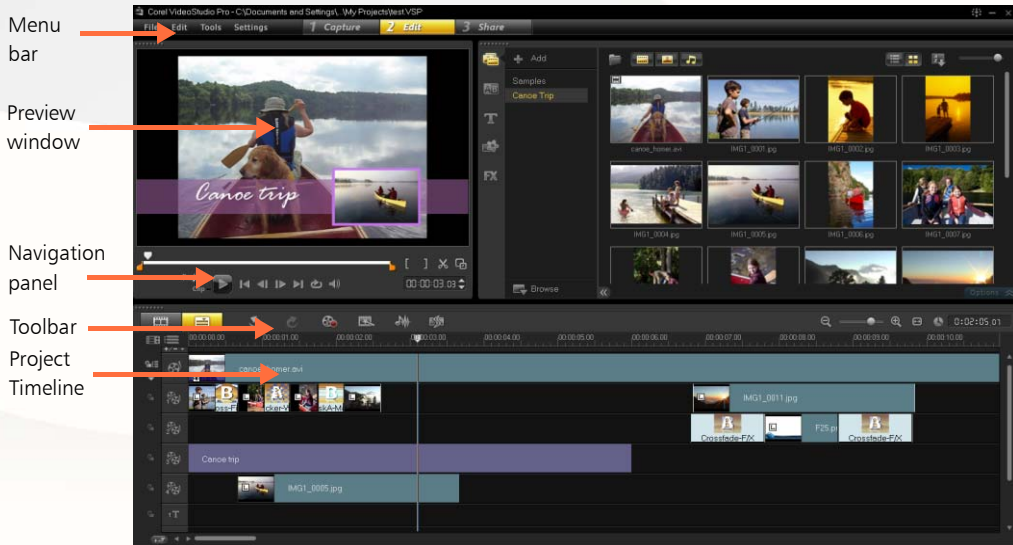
Menu bar

Preview window

Navigation panel

Toolbar

Project Timeline

Corel VideoStudio Pro - C:\Documents and Settings\...\My Projects\test.VSP

File Edit Tools Settings

1 Capture 2 Edit 3 Share

Canoe trip

00:00:03:03

Add

Samples

Canoe Trip

Browse

canoe_homer.avi IMG1_0001.jpg IMG1_0002.jpg IMG1_0003.jpg

IMG1_0004.jpg IMG1_0005.jpg IMG1_0006.jpg IMG1_0007.jpg

Options

0:02:05:01

00:00:00:00 00:00:01:00 00:00:02:00 00:00:03:00 00:00:04:00 00:00:05:00 00:00:06:00 00:00:07:00 00:00:08:00 00:00:09:00 00:00:10:00

canoe_homer.avi

IMG1_0011.jpg

Crossfade-F/X F25.pi Crossfade-F/X

Canoe trip

IMG1_0005.jpg